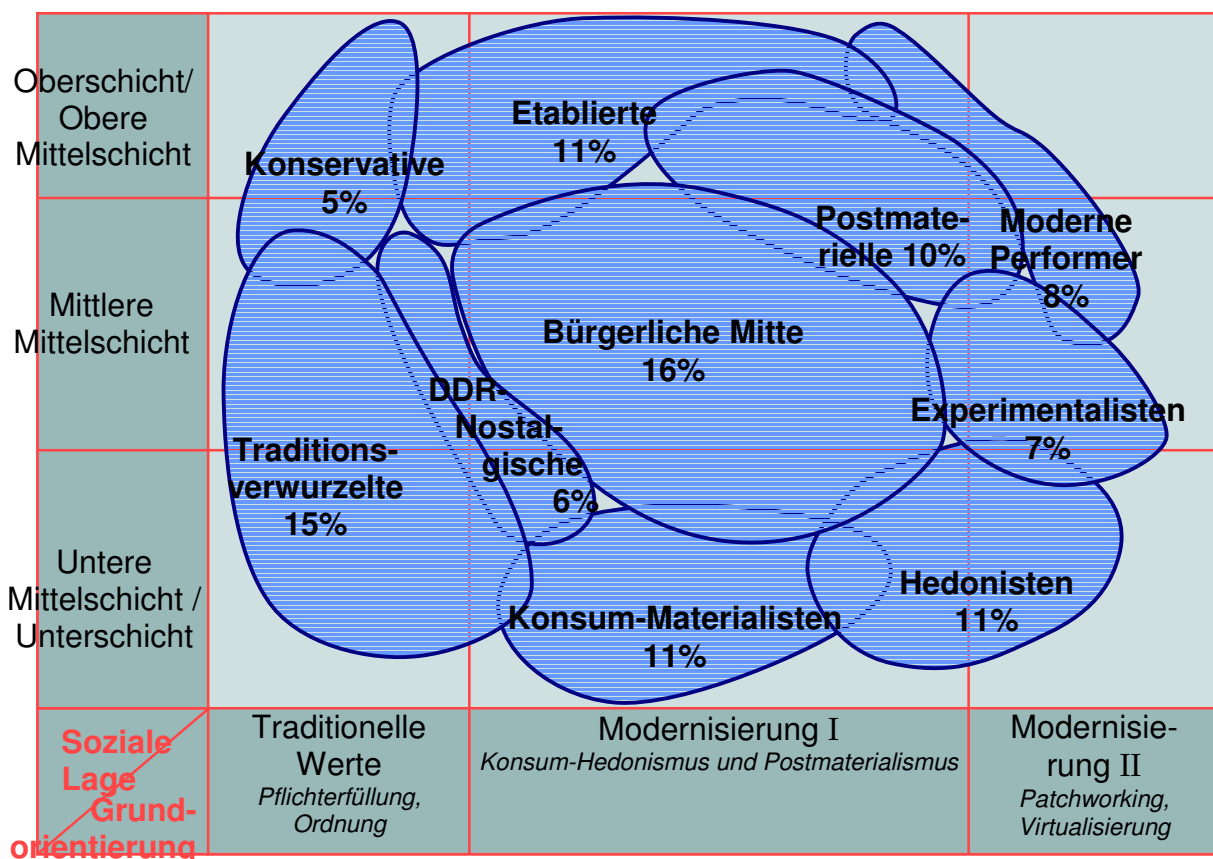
Oberschicht/ Obere Mittelschicht

Mittlere Mittelschicht

Untere Mittelschicht / Unterschicht

Konservative 5%

Etablierte 11%

Postmaterielle 10%

Moderne Performer 8%

Bürgerliche Mitte 16%

DDR-Nostalgische 6%

Traditionsverwurzelte 15%

Experimentalisten 7%

Hedonisten 11%

Konsum-Materialisten 11%

Soziale Lage

Grundorientierung

Traditionelle Werte
Pflichterfüllung, Ordnung

Modernisierung I
Konsum-Hedonismus und Postmaterialismus

Modernisierung II
Patchworking, Virtualisierung